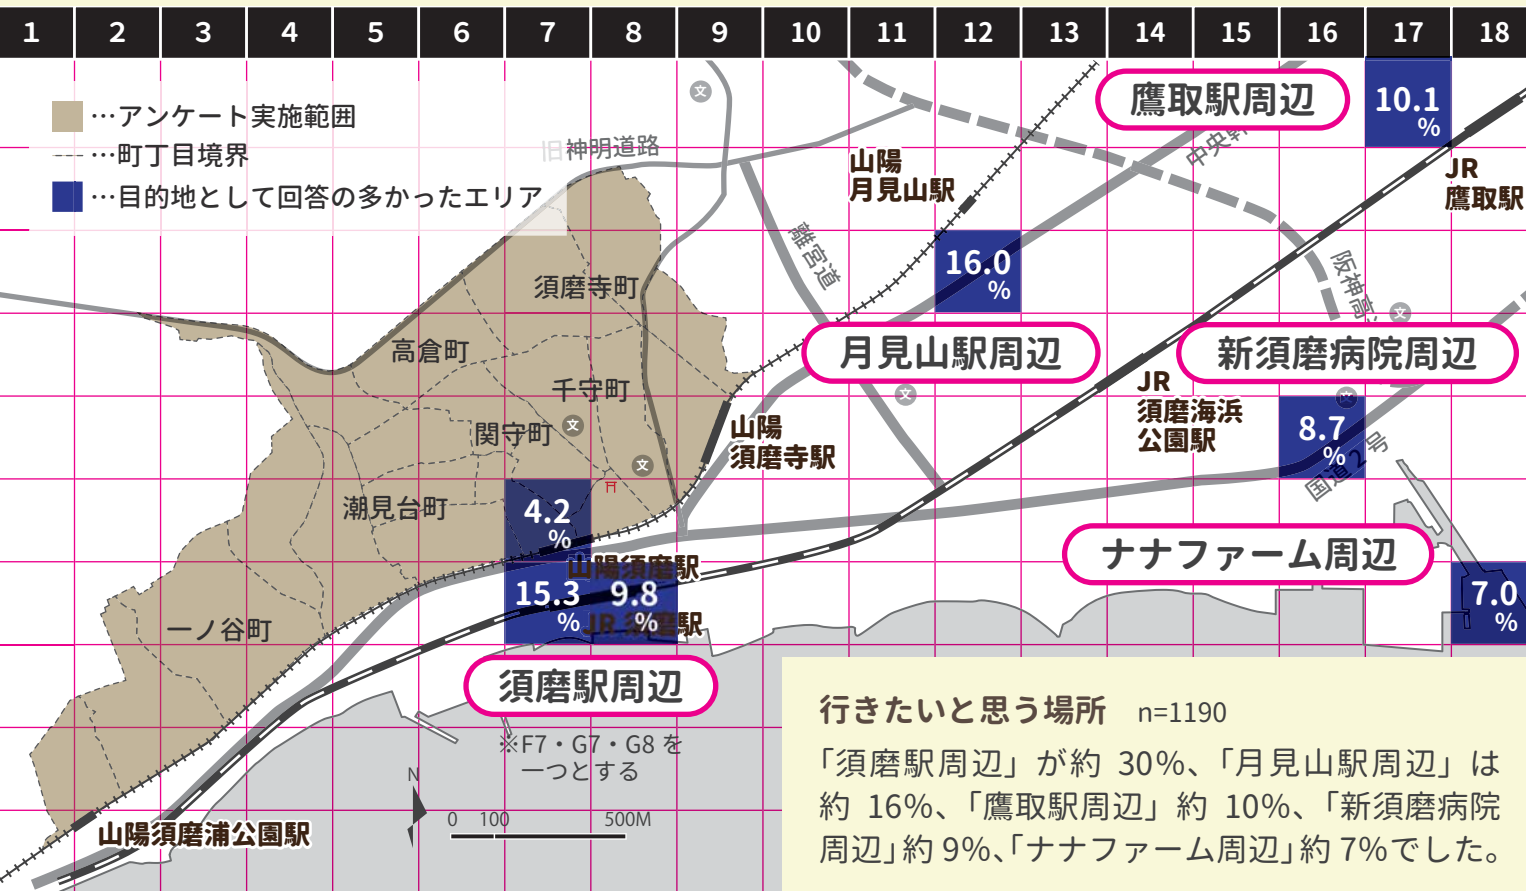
1 2 3 4 5 6 7 8 9 10 11 12 13 14 15 16 17 18

…アンケート実施範囲
…町丁目境界
…目的地として回答の多かったエリア

旧神明道路

鷹取駅周辺

10.1 %

中央幹線

JR 鷹取駅

山陽 月見山駅

離宮道

16.0 %

阪神高速

須磨寺町

高倉町

千守町

関守町

月見山駅周辺

新須磨病院周辺

山陽 須磨寺駅

JR 須磨海浜公園駅

8.7 %

国道2号

潮見台町

4.2 %

山陽須磨駅

ナナファーム周辺

15.3 % 9.8 % JR須磨駅

一ノ谷町

7.0 %

須磨駅周辺

※F7・G7・G8 を一つとする

N

0 100 500M

山陽須磨浦公園駅

行きたいと思う場所 n=1190
「須磨駅周辺」が約 30%、「月見山駅周辺」は約 16%、「鷹取駅周辺」約 10%、「新須磨病院周辺」約 9%、「ナナファーム周辺」約 7%でした。